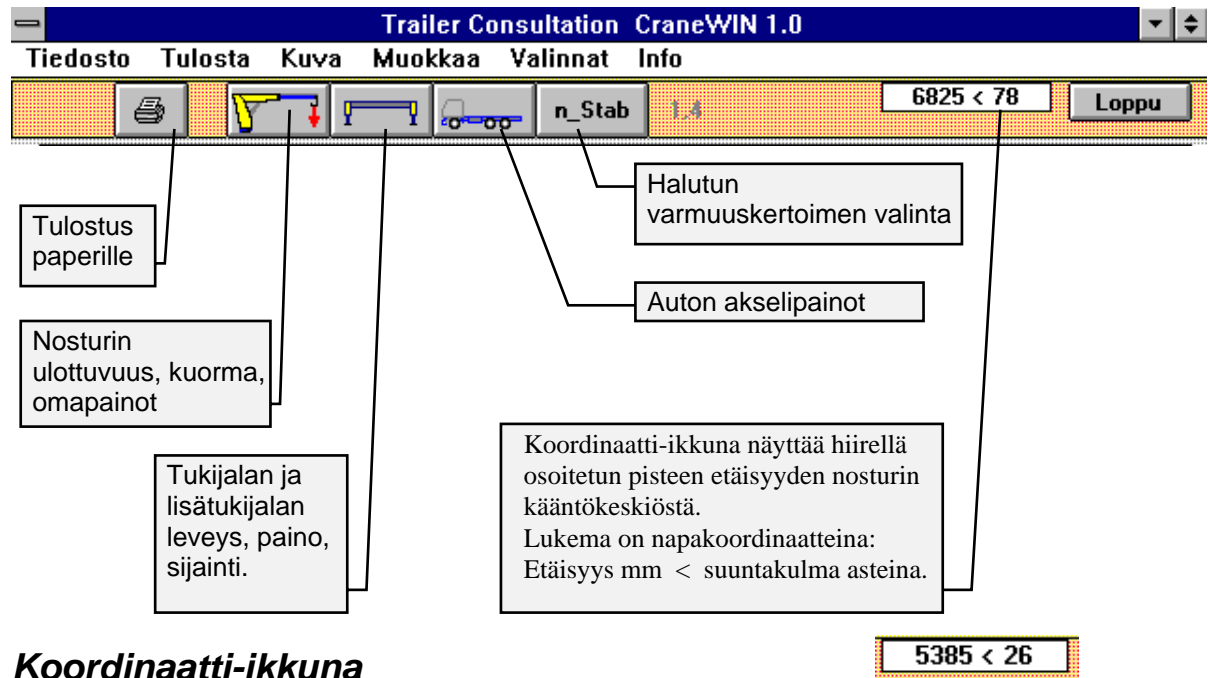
Trailer Consultation CraneWIN 1.0

Tiedosto Tulosta Kuva Muokkaa Valinnat Info

n_Stab 1.4 6825 < 78 Loppu

Halutun varmuuskertoimen valinta

Tulostus paperille

Auton akselipainot

Nosturin ulottuvuus, kuorma, omapainot

Koordinaatti-ikkuna näyttää hiirellä osoitetun pisteen etäisyyden nosturin kääntökeskiöstä.
Lukema on napakoordinaatteina:
Etäisyys mm < suuntakulma asteina.

Tukijalan ja lisätukijalan leveys, paino, sijainti.

Koordinaatti-ikkuna

5385 < 26